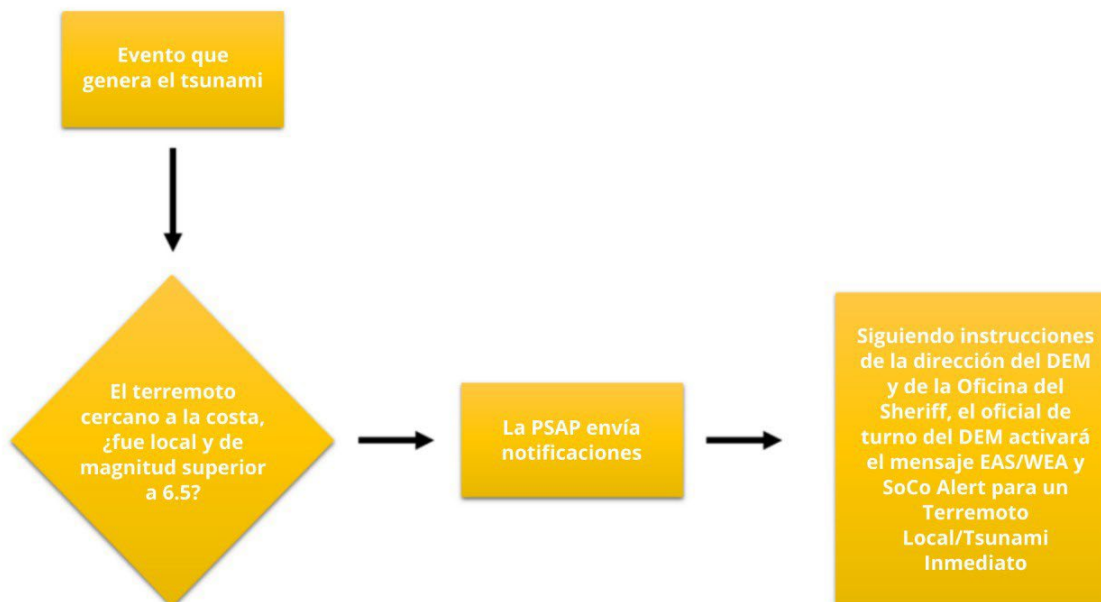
Evento que genera el tsunami

El terremoto cercano a la costa, ¿fue local y de magnitud superior a 6.5?

La PSAP envía notificaciones

Siguiendo instrucciones de la dirección del DEM y de la Oficina del Sheriff, el oficial de turno del DEM activará el mensaje EAS/WEA y SoCo Alert para un Terremoto Local/Tsunami Inmediato